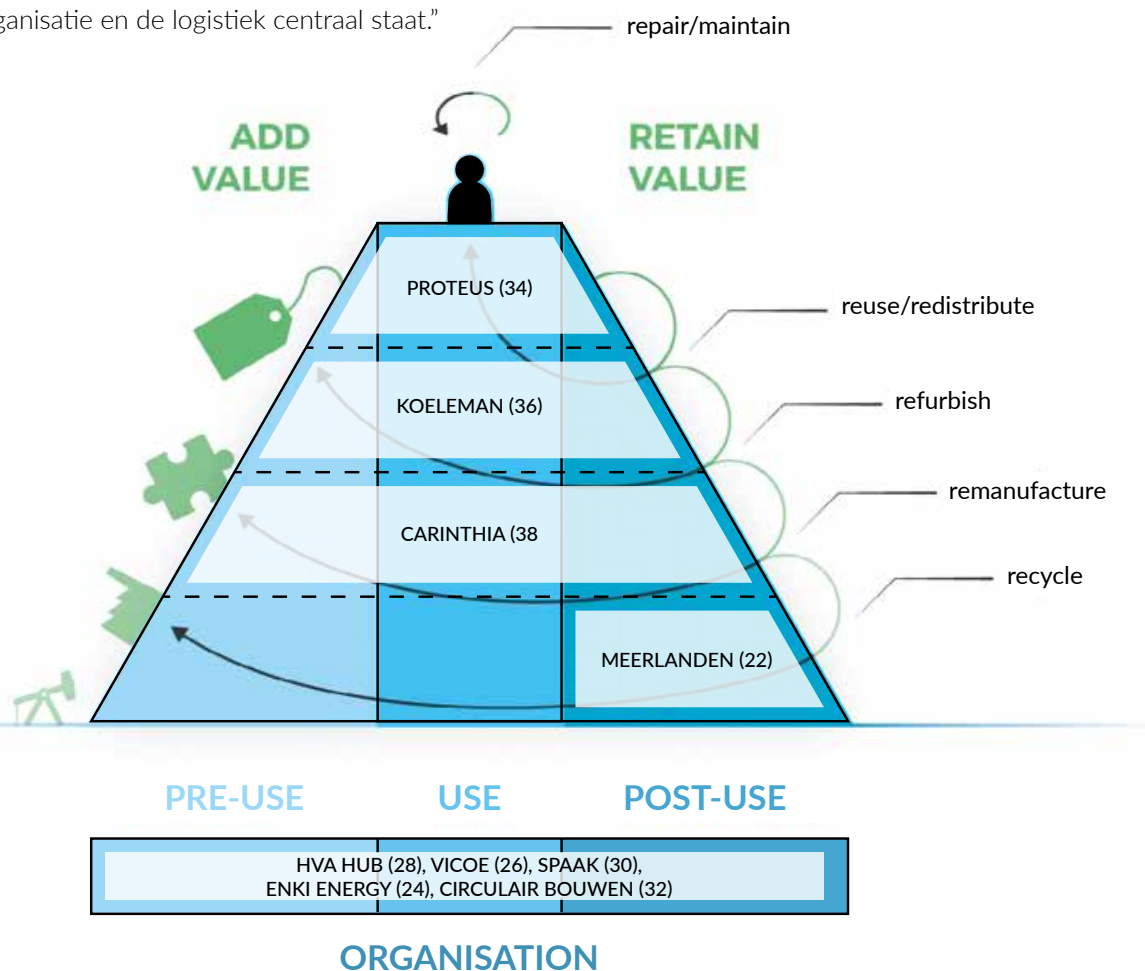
ganisatie en de logistiek centraal staat."

repair/maintain

ADD VALUE

RETAIN VALUE

PROTEUS (34)

reuse/redistribute

KOELEMAN (36)

refurbish

CARINTHIA (38

remanufacture

recycle

MEERLANDEN (22)

PRE-USE

USE

POST-USE

HVA HUB (28), VICOE (26), SPAAK (30), ENKI ENERGY (24), CIRCULAIR BOUWEN (32)

ORGANISATION